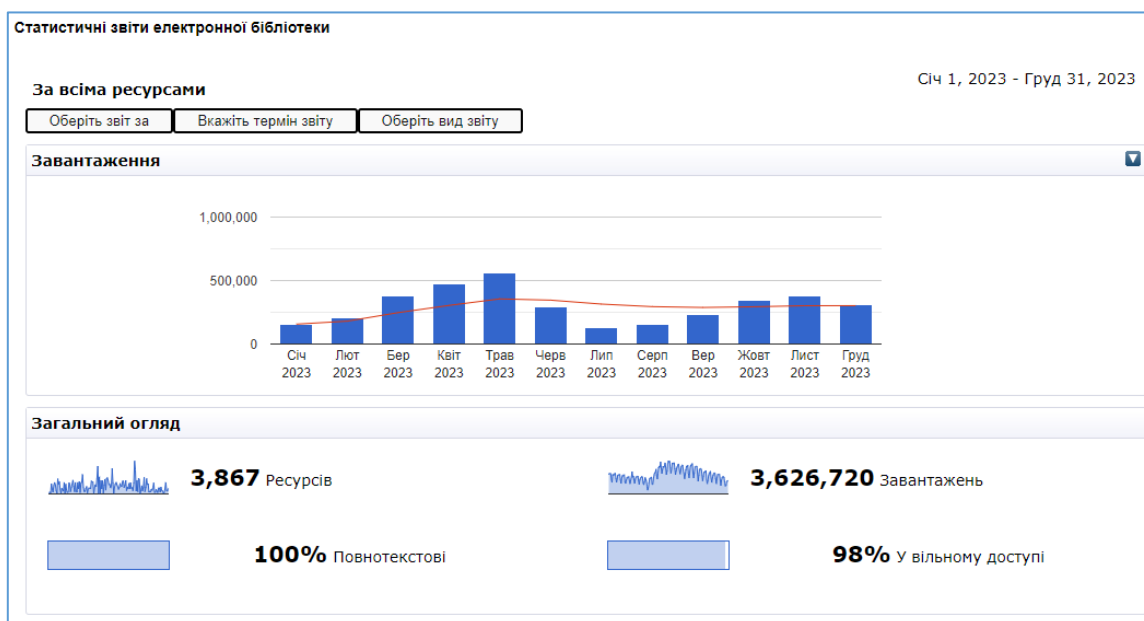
Статистичні звіти електронної бібліотеки

За всіма ресурсами

Січ 1, 2023 - Груд 31, 2023

Оберіть звіт за | Вкажіть термін звіту | Оберіть вид звіту

Завантаження

1,000,000
500,000
0

Січ 2023, Лют 2023, Бер 2023, Квіт 2023, Трав 2023, Черв 2023, Лип 2023, Серп 2023, Вер 2023, Жовт 2023, Лист 2023, Груд 2023

Загальний огляд

**3,867** Ресурсів

**3,626,720** Завантажень

**100%** Повнотекстові

**98%** У вільному доступі